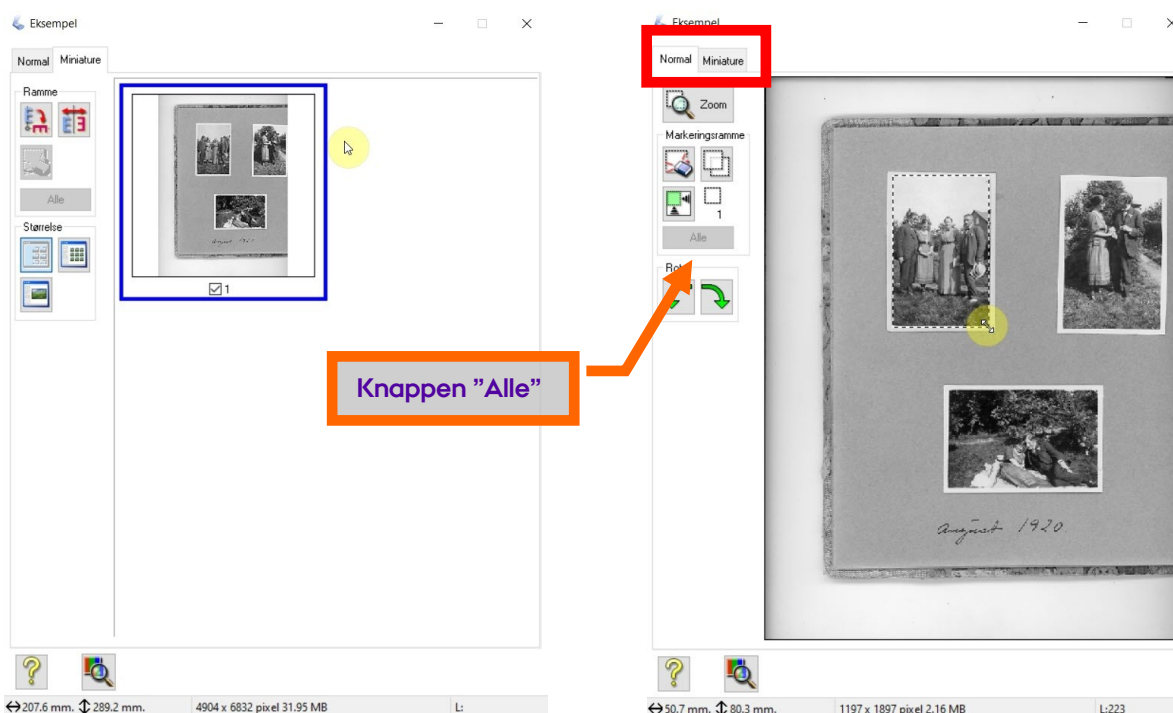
Eksempel

Normal Miniature

Ramme

Alle

Størrelse

1

207.6 mm. 289.2 mm. 4904 x 6832 pixel 31.95 MB L:

Knappen "Alle"

Eksempel

Normal Miniature

Zoom

Markeringsramme

1

Alle

Rot

August 1920

50.7 mm. 80.3 mm. 1197 x 1897 pixel 2.16 MB L:223